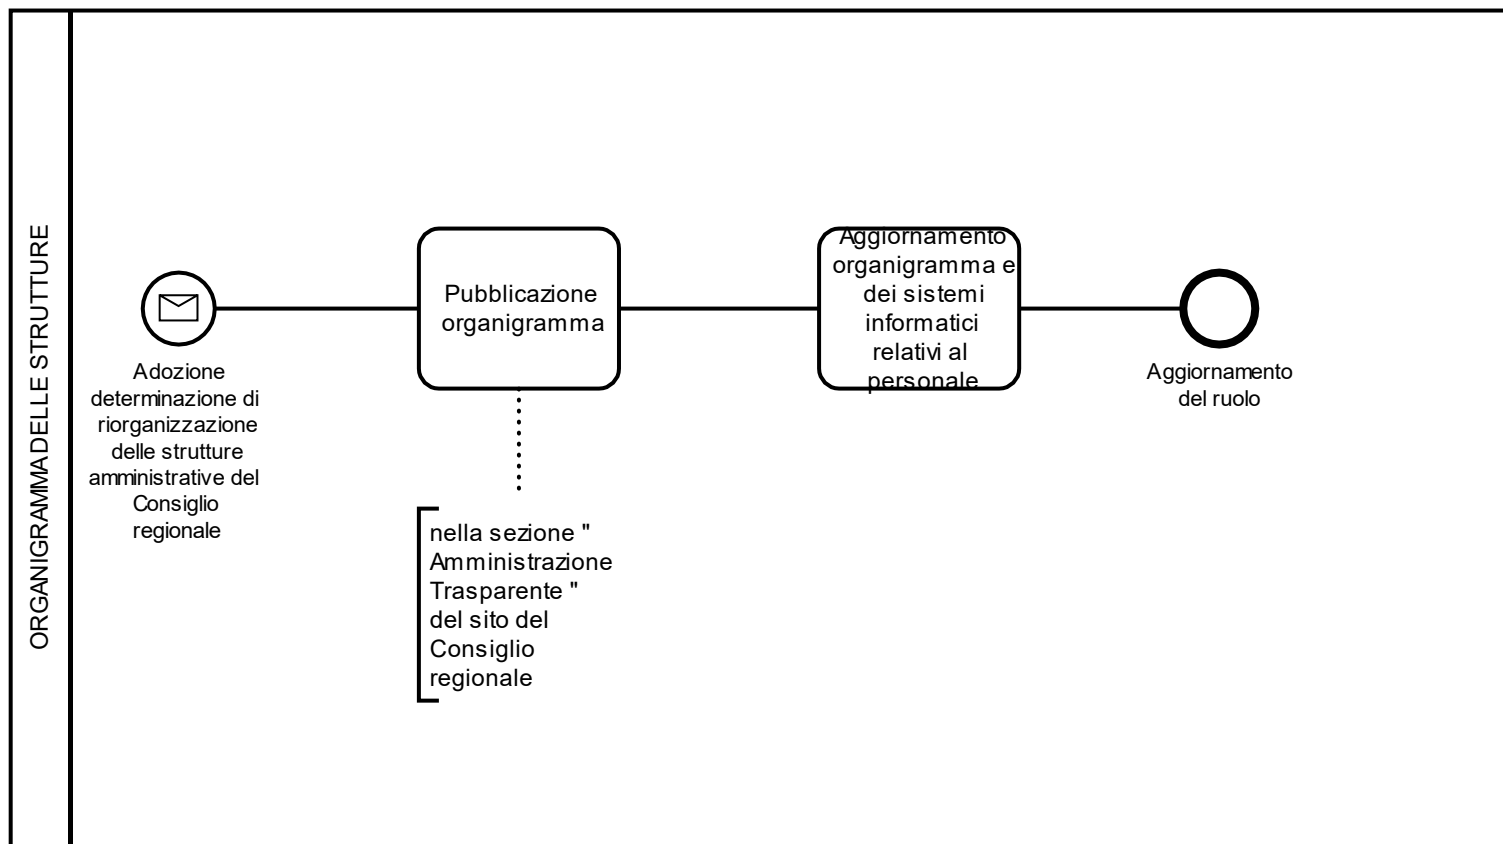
ORGANIGRAMMADELLE STRUTTURE

Adozione determinazione di riorganizzazione delle strutture amministrative del Consiglio regionale

Pubblicazione organigramma

nella sezione " Amministrazione Trasparente " del sito del Consiglio regionale

Aggiornamento organigramma e dei sistemi informatici relativi al personale

Aggiornamento del ruolo